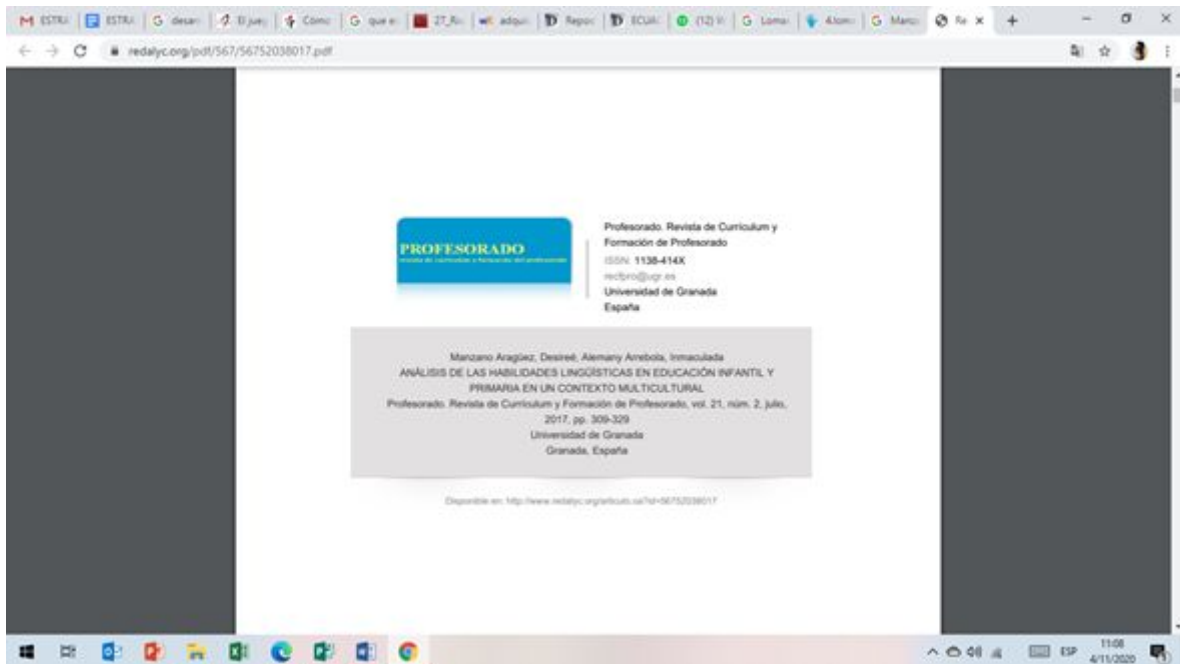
M ESTRU | ESTRU | G desarr | El jueg | Como | G que es | 27_Re | adqui | Repos | ECUA | (12) | G Loma | Aloma | G Marc | Re ×

redalyc.org/pdf/567/56752038017.pdf

PROFESORADO
revista de currículum y formación del profesorado

Profesorado. Revista de Currículum y Formación de Profesorado
ISSN: 1138-414X
recfpro@ugr.es
Universidad de Granada
España

Manzano Aragüez, Desireé; Alemany Arrebola, Inmaculada
ANÁLISIS DE LAS HABILIDADES LINGÜÍSTICAS EN EDUCACIÓN INFANTIL Y PRIMARIA EN UN CONTEXTO MULTICULTURAL
Profesorado. Revista de Currículum y Formación de Profesorado, vol. 21, núm. 2, julio, 2017, pp. 309-329
Universidad de Granada
Granada, España

Disponible en: http://www.redalyc.org/articulo.oa?id=56752038017

ESP 11:08 4/15/2020